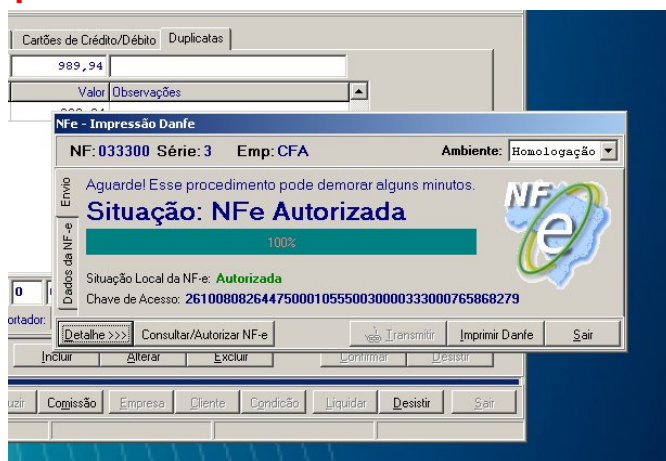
Cartões de Crédito/Débito | Duplicatas

989,94

Valor | Observações

NFe - Impressão Danfe

NF: 033300 Série: 3 Emp: CFA

Ambiente: Homologação

Envio

Dados da NF-e

Aguarde! Esse procedimento pode demorar alguns minutos.

Situação: NFe Autorizada

100%

NFe

Situação Local da NF-e: Autorizada

Chave de Acesso: 26100808264475000105550030000333000765868279

Detalhe >>> | Consultar/Autorizar NF-e | Transmitir | Imprimir Danfe | Sair

0

ortador:

Incluir | Alterar | Excluir | Confirmar | Desistir

uzir | Comissão | Empresa | Cliente | Condição | Liquidar | Desistir | Sair